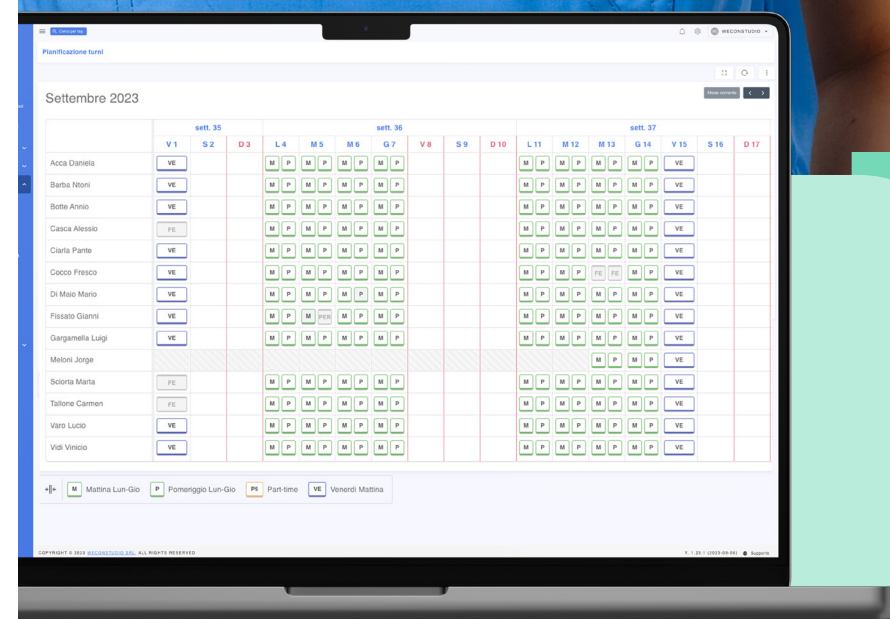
Cerca per tag

WECONSTUDIO

Pianificazione turni

Settembre 2023

Mese corrente

| | sett. 35 | | | sett. 36 | | | | | | | sett. 37 | | | | | | |
|---|---|---|---|---|---|---|---|---|---|---|---|---|---|---|---|---|---|
| | V 1 | S 2 | D 3 | L 4 | M 5 | M 6 | G 7 | V 8 | S 9 | D 10 | L 11 | M 12 | M 13 | G 14 | V 15 | S 16 | D 17 |
| Acca Daniela | VE | | | M P | M P | M P | M P | | | | M P | M P | M P | M P | VE | | |
| Barba Ntoni | VE | | | M P | M P | M P | M P | | | | M P | M P | M P | M P | VE | | |
| Botte Annio | VE | | | M P | M P | M P | M P | | | | M P | M P | M P | M P | VE | | |
| Casca Alessio | FE | | | M P | M P | M P | M P | | | | M P | M P | M P | M P | VE | | |
| Ciarla Pante | VE | | | M P | M P | M P | M P | | | | M P | M P | M P | M P | VE | | |
| Cocco Fresco | VE | | | M P | M P | M P | M P | | | | M P | M P | FE FE | M P | VE | | |
| Di Maio Mario | VE | | | M P | M P | M P | M P | | | | M P | M P | M P | M P | VE | | |
| Fissato Gianni | VE | | | M P | M PER | M P | M P | | | | M P | M P | M P | M P | VE | | |
| Gargamella Luigi | VE | | | M P | M P | M P | M P | | | | M P | M P | M P | M P | VE | | |
| Meloni Jorge | | | | | | | | | | | | | M P | M P | VE | | |
| Sciorta Marta | FE | | | M P | M P | M P | M P | | | | M P | M P | M P | M P | VE | | |
| Tallone Carmen | FE | | | M P | M P | M P | M P | | | | M P | M P | M P | M P | VE | | |
| Varo Lucio | VE | | | M P | M P | M P | M P | | | | M P | M P | M P | M P | VE | | |
| Vidi Vinicio | VE | | | M P | M P | M P | M P | | | | M P | M P | M P | M P | VE | | |

M Mattina Lun-Gio  P Pomeriggio Lun-Gio  PS Part-time  VE Venerdì Mattina

COPYRIGHT © 2023 WECONSTUDIO SRL. ALL RIGHTS RESERVED

V. 1.20.1 (2023-09-06)  Supporto